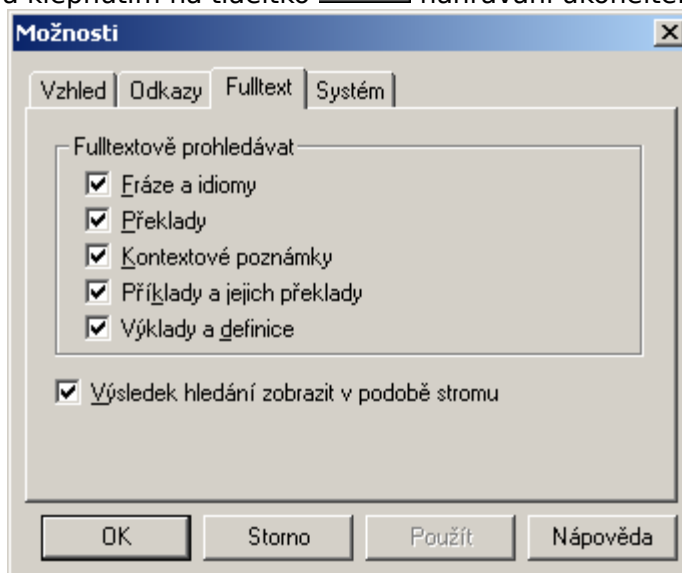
a klepnutím na tlačítko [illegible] nahrávání ukončete.

Možnosti

Vzhled | Odkazy | Fulltext | Systém

Fulltextově prohledávat

☑ Fráze a idiomy
☑ Překlady
☑ Kontextové poznámky
☑ Příklady a jejich překlady
☑ Výklady a definice

☑ Výsledek hledání zobrazit v podobě stromu

OK | Storno | Použít | Nápověda